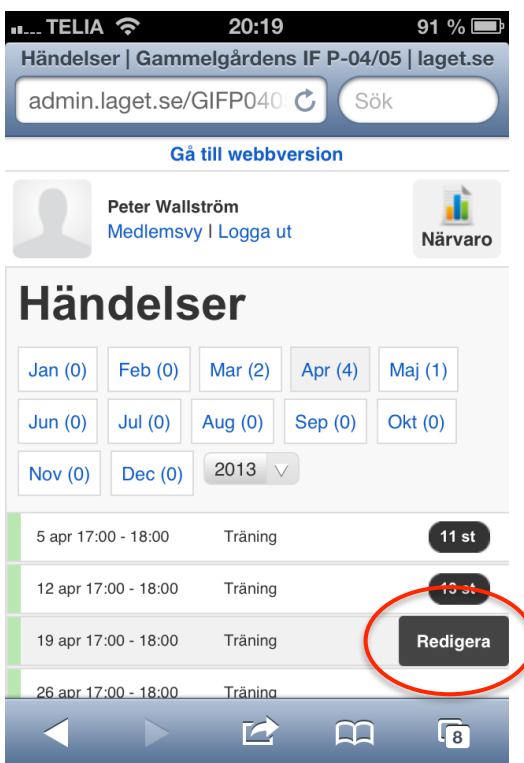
TELIA 20:19 91 %

Händelser | Gammelgårdens IF P-04/05 | laget.se

admin.laget.se/GIFP040

Sök

Gå till webbversion

Peter Wallström

Medlemsvy I Logga ut

Närvaro

Händelser

Jan (0) Feb (0) Mar (2) Apr (4) Maj (1)

Jun (0) Jul (0) Aug (0) Sep (0) Okt (0)

Nov (0) Dec (0) 2013

5 apr 17:00 - 18:00 Träning 11 st

12 apr 17:00 - 18:00 Träning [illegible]

19 apr 17:00 - 18:00 Träning Redigera

26 apr 17:00 - 18:00 Träning

8